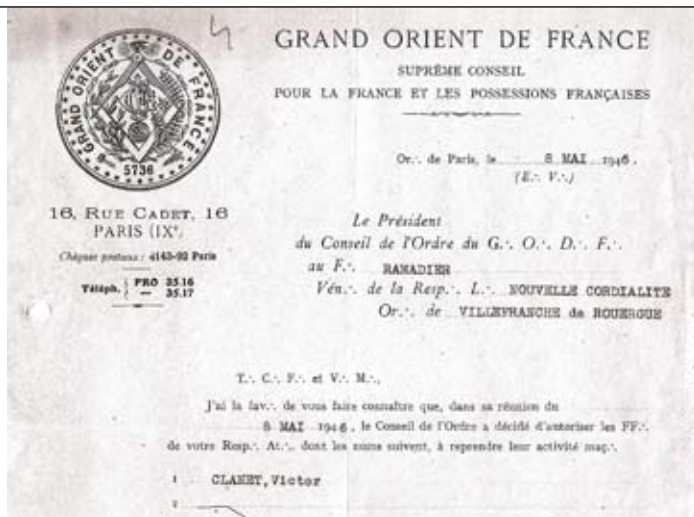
4

GRAND ORIENT DE FRANCE
SUPRÊME CONSEIL
POUR LA FRANCE ET LES POSSESSIONS FRANÇAISES

GRAND ORIENT DE FRANCE
5736

16, RUE CADET, 16
PARIS (IXe)
Chèques postaux : 4143-92 Paris
Téléph. PRO 35.16
— 35.17

Or.·. de Paris, le 8 MAI 1946.
(E.·. V.·.)

Le Président
du Conseil de l'Ordre du G.·. O.·. D.·. F.·.
au F.·. RAMADIER
Vén.·. de la Resp.·. L.·. NOUVELLE CORDIALITE
Or.·. de VILLEFRANCHE de ROUERGUE

T.·. C.·. F.·. et V.·. M.·.,

J'ai la fav.·. de vous faire connaître que, dans sa réunion du 8 MAI 1946, le Conseil de l'Ordre a décidé d'autoriser les FF.·. de votre Resp.·. At.·. dont les noms suivent, à reprendre leur activité maç.·.

1 CLAMET, Victor

2 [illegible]